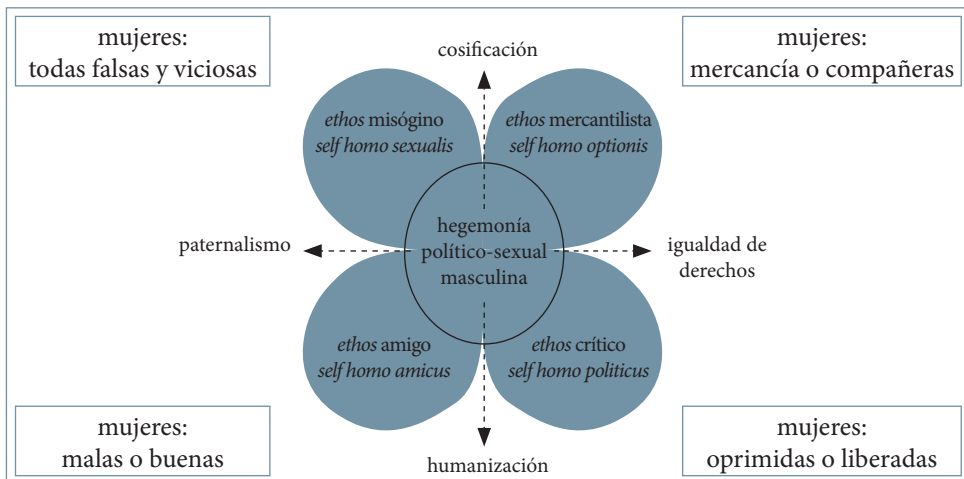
mujeres:
todas falsas y viciosas

cosificación

mujeres:
mercancía o compañeras

*ethos* misógino
*self homo sexualis*

*ethos* mercantilista
*self homo optionis*

paternalismo

hegemonía
político-sexual
masculina

igualdad de
derechos

*ethos* amigo
*self homo amicus*

*ethos* crítico
*self homo politicus*

mujeres:
malas o buenas

humanización

mujeres:
oprimidas o liberadas